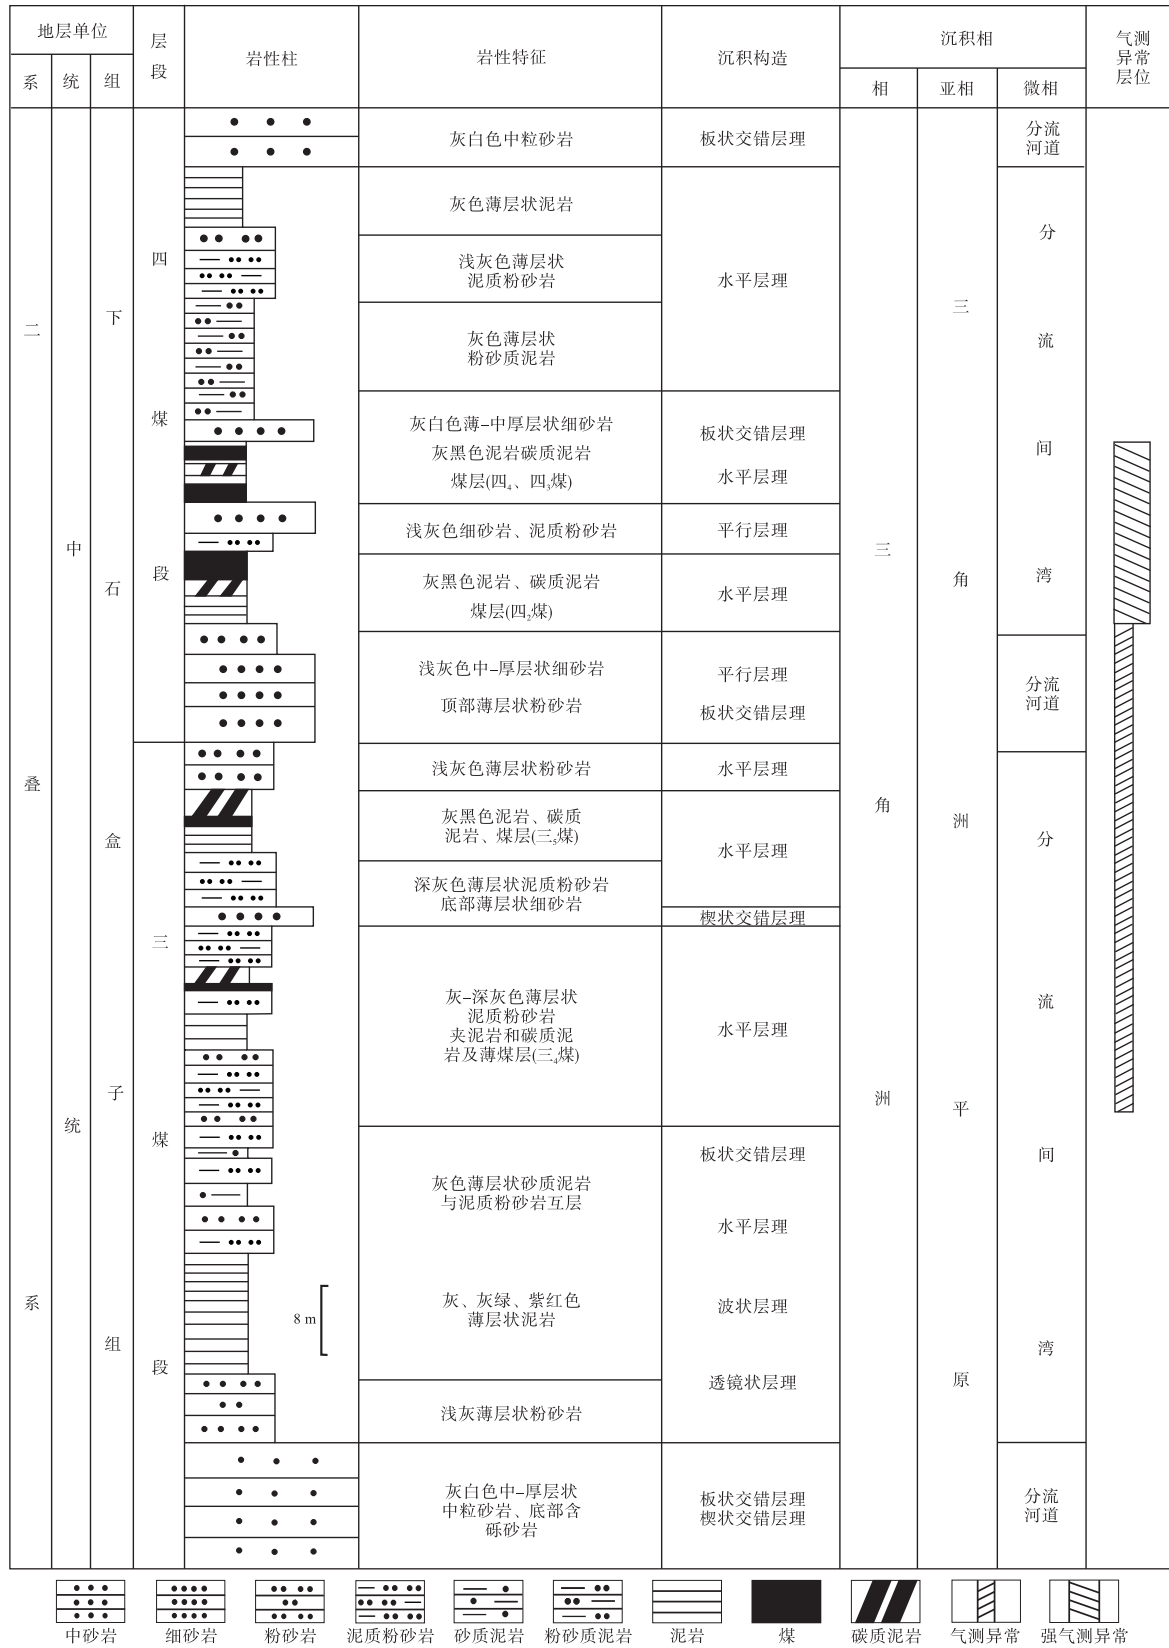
| 地层单位 | | | 层段 | 岩性柱 | 岩性特征 | 沉积构造 | 沉积相 | | | 气测异常层位 |
|---|---|---|---|---|---|---|---|---|---|---|
| 系 | 统 | 组 | | | | | 相 | 亚相 | 微相 | |
| 二叠系 | 中统 | 下石盒子组 | 四煤段 | | 灰白色中粒砂岩 | 板状交错层理 | 三角洲 | 三角洲平原 | 分流河道 | |
| | | | | | 灰色薄层状泥岩 | 水平层理 | | | 分流间湾 | |
| | | | | | 浅灰色薄层状泥质粉砂岩 | | | | | |
| | | | | | 灰色薄层状粉砂质泥岩 | | | | | |
| | | | | | 灰白色薄–中厚层状细砂岩 灰黑色泥岩碳质泥岩 煤层(四$_4$、四$_3$煤) | 板状交错层理 水平层理 | | | | |
| | | | | | 浅灰色细砂岩、泥质粉砂岩 | 平行层理 | | | | |
| | | | | | 灰黑色泥岩、碳质泥岩 煤层(四$_2$煤) | 水平层理 | | | | |
| | | | | | 浅灰色中–厚层状细砂岩 顶部薄层状粉砂岩 | 平行层理 板状交错层理 | | | 分流河道 | |
| | | | 三煤段 | | 浅灰色薄层状粉砂岩 | 水平层理 | | | 分流间湾 | |
| | | | | | 灰黑色泥岩、碳质泥岩、煤层(三$_5$煤) | 水平层理 | | | | |
| | | | | | 深灰色薄层状泥质粉砂岩 底部薄层状细砂岩 | 楔状交错层理 | | | | |
| | | | | | 灰–深灰色薄层状泥质粉砂岩 夹泥岩和碳质泥岩及薄煤层(三$_4$煤) | 水平层理 | | | | |
| | | | | 8 m | 灰色薄层状砂质泥岩与泥质粉砂岩互层 灰、灰绿、紫红色薄层状泥岩 | 板状交错层理 水平层理 波状层理 透镜状层理 | | | | |
| | | | | | 浅灰薄层状粉砂岩 | | | | | |
| | | | | | 灰白色中–厚层状中粒砂岩、底部含砾砂岩 | 板状交错层理 楔状交错层理 | | | 分流河道 | |

中砂岩 细砂岩 粉砂岩 泥质粉砂岩 砂质泥岩 粉砂质泥岩 泥岩 煤 碳质泥岩 气测异常 强气测异常